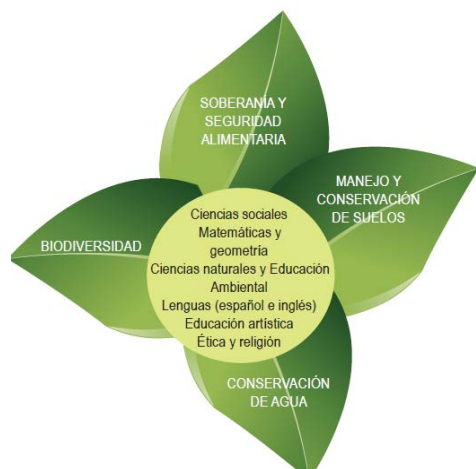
SOBERANIA Y SEGURIDAD ALIMENTARIA

MANEJO Y CONSERVACIÓN DE SUELOS

BIODIVERSIDAD

Ciencias sociales
Matemáticas y geometría
Ciencias naturales y Educación Ambiental
Lenguas (español e inglés)
Educación artística
Ética y religión

CONSERVACIÓN DE AGUA